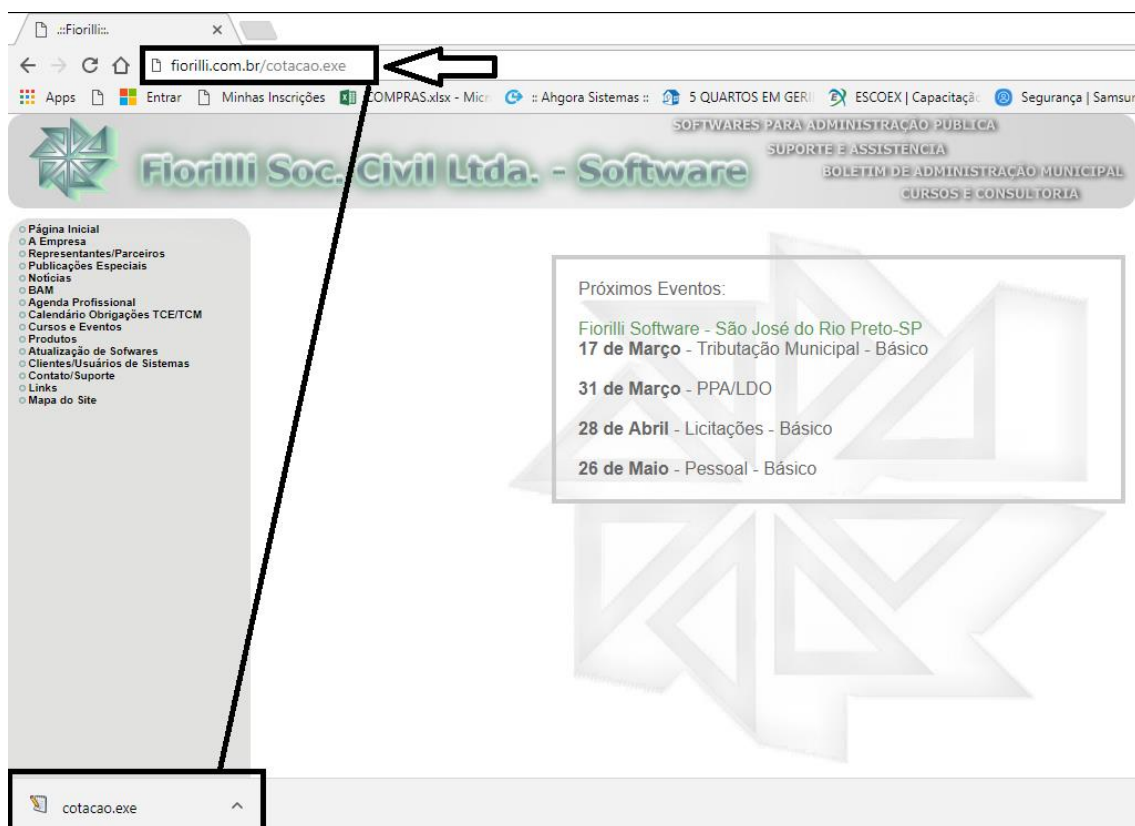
.::Fiorilli::. ×

fiorilli.com.br/cotacao.exe

Apps Entrar Minhas Inscrições COMPRAS.xlsx - Micr :: Ahgora Sistemas :: 5 QUARTOS EM GERI ESCOEX | Capacitaçã Segurança | Samsur

Fiorilli Soc. Civil Ltda. - Software

SOFTWARES PARA ADMINISTRAÇÃO PUBLICA
SUPORTE E ASSISTENCIA
BOLETIM DE ADMINISTRAÇÃO MUNICIPAL
CURSOS E CONSULTORIA

Página Inicial
A Empresa
Representantes/Parceiros
Publicações Especiais
Notícias
BAM
Agenda Profissional
Calendário Obrigações TCE/TCM
Cursos e Eventos
Produtos
Atualização de Sofwares
Clientes/Usuários de Sistemas
Contato/Suporte
Links
Mapa do Site

Próximos Eventos:

Fiorilli Software - São José do Rio Preto-SP
**17 de Março** - Tributação Municipal - Básico

**31 de Março** - PPA/LDO

**28 de Abril** - Licitações - Básico

**26 de Maio** - Pessoal - Básico

cotacao.exe